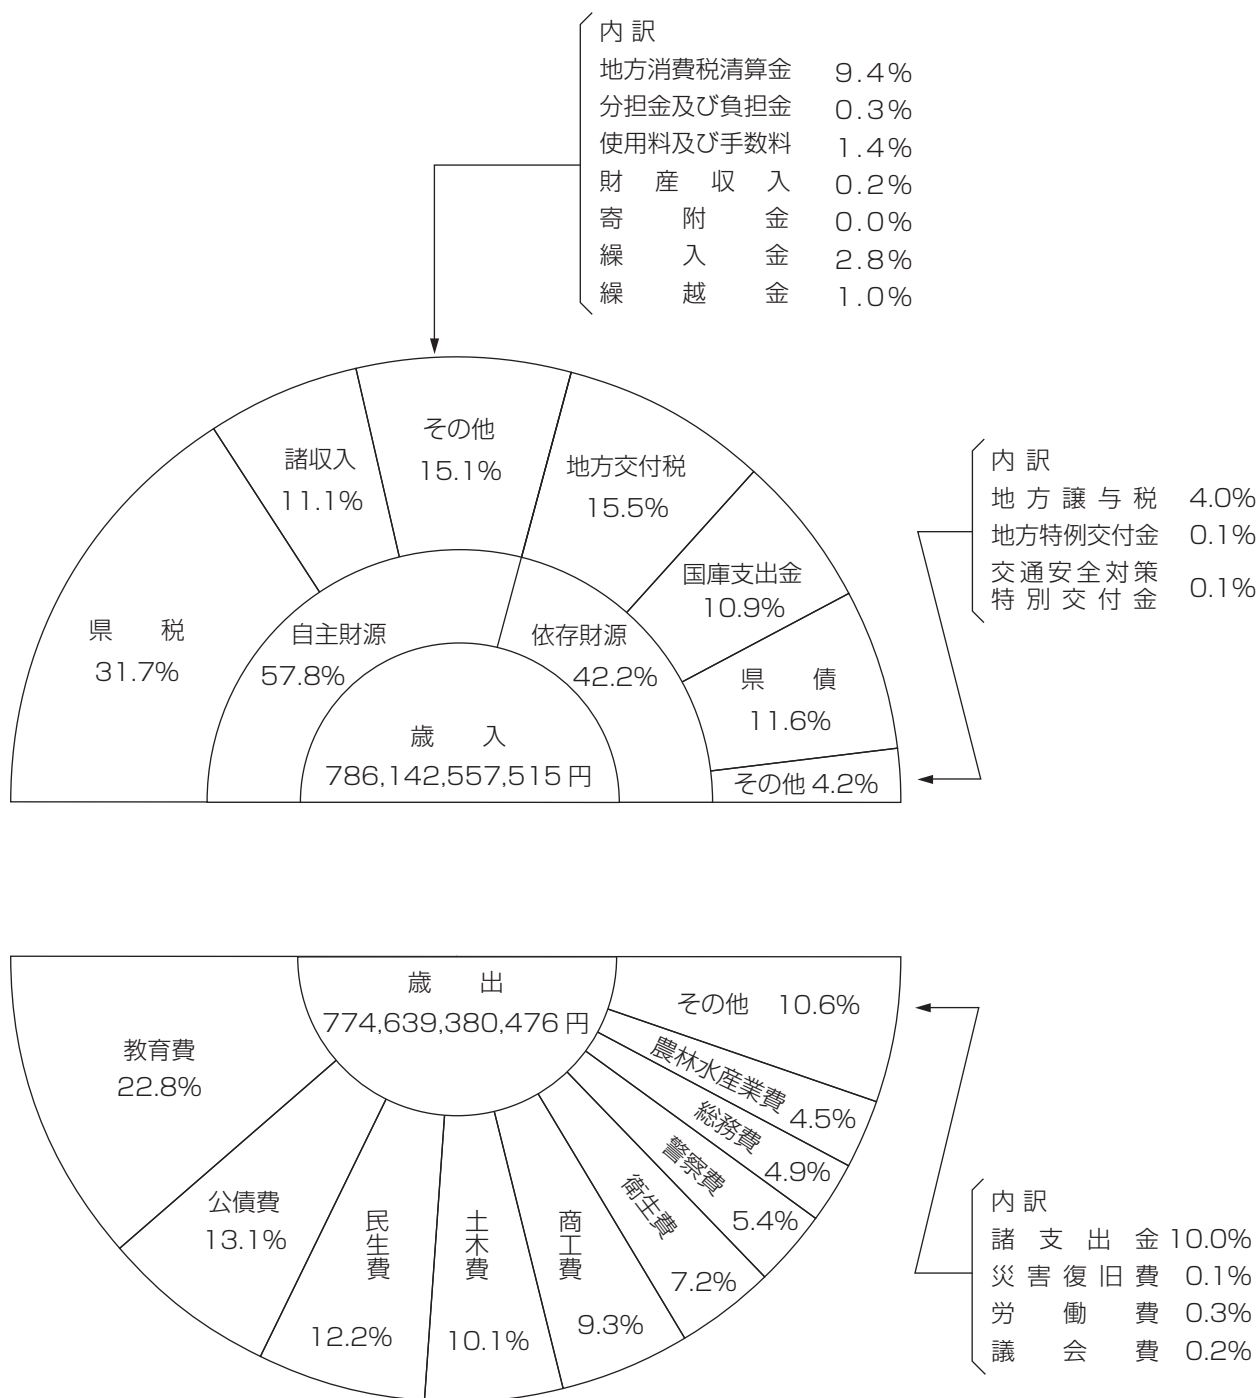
内訳
地方消費税清算金 9.4%
分担金及び負担金 0.3%
使用料及び手数料 1.4%
財産収入 0.2%
寄附金 0.0%
繰入金 2.8%
繰越金 1.0%

県税
31.7%

諸収入
11.1%

その他
15.1%

地方交付税
15.5%

国庫支出金
10.9%

県債
11.6%

その他 4.2%

自主財源
57.8%

依存財源
42.2%

歳入
786,142,557,515 円

内訳
地方譲与税 4.0%
地方特例交付金 0.1%
交通安全対策特別交付金 0.1%

歳出
774,639,380,476 円

教育費
22.8%

公債費
13.1%

民生費
12.2%

土木費
10.1%

商工費
9.3%

衛生費
7.2%

警察費
5.4%

総務費
4.9%

農林水産業費
4.5%

その他 10.6%

内訳
諸支出金 10.0%
災害復旧費 0.1%
労働費 0.3%
議会費 0.2%